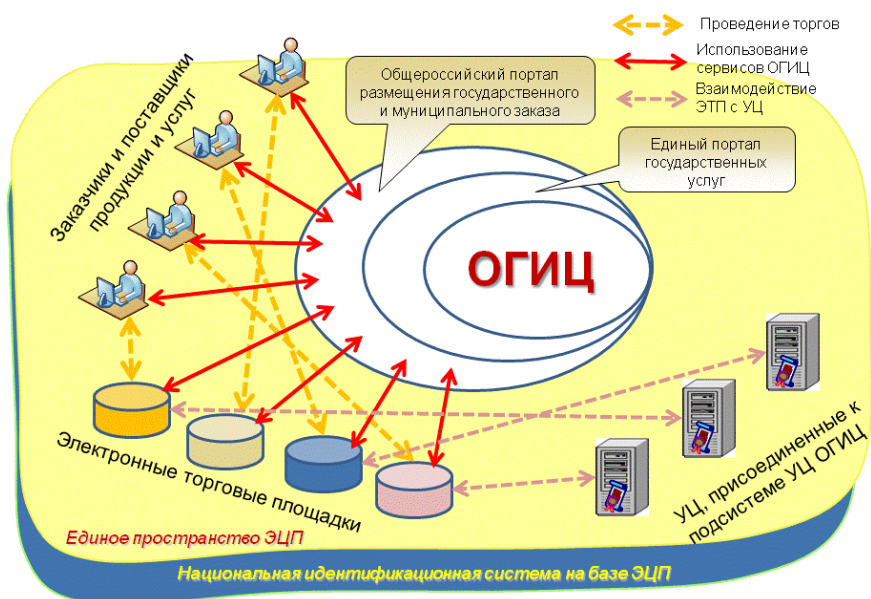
Проведение торгов

Использование сервисов ОГИЦ

Взаимодействие ЭТП с УЦ

Заказчики и поставщики продукции и услуг

Общероссийский портал размещения государственного и муниципального заказа

Единый портал государственных услуг

ОГИЦ

Электронные торговые площадки

УЦ, присоединенные к подсистеме УЦ ОГИЦ

Единое пространство ЭЦП

Национальная идентификационная система на базе ЭЦП